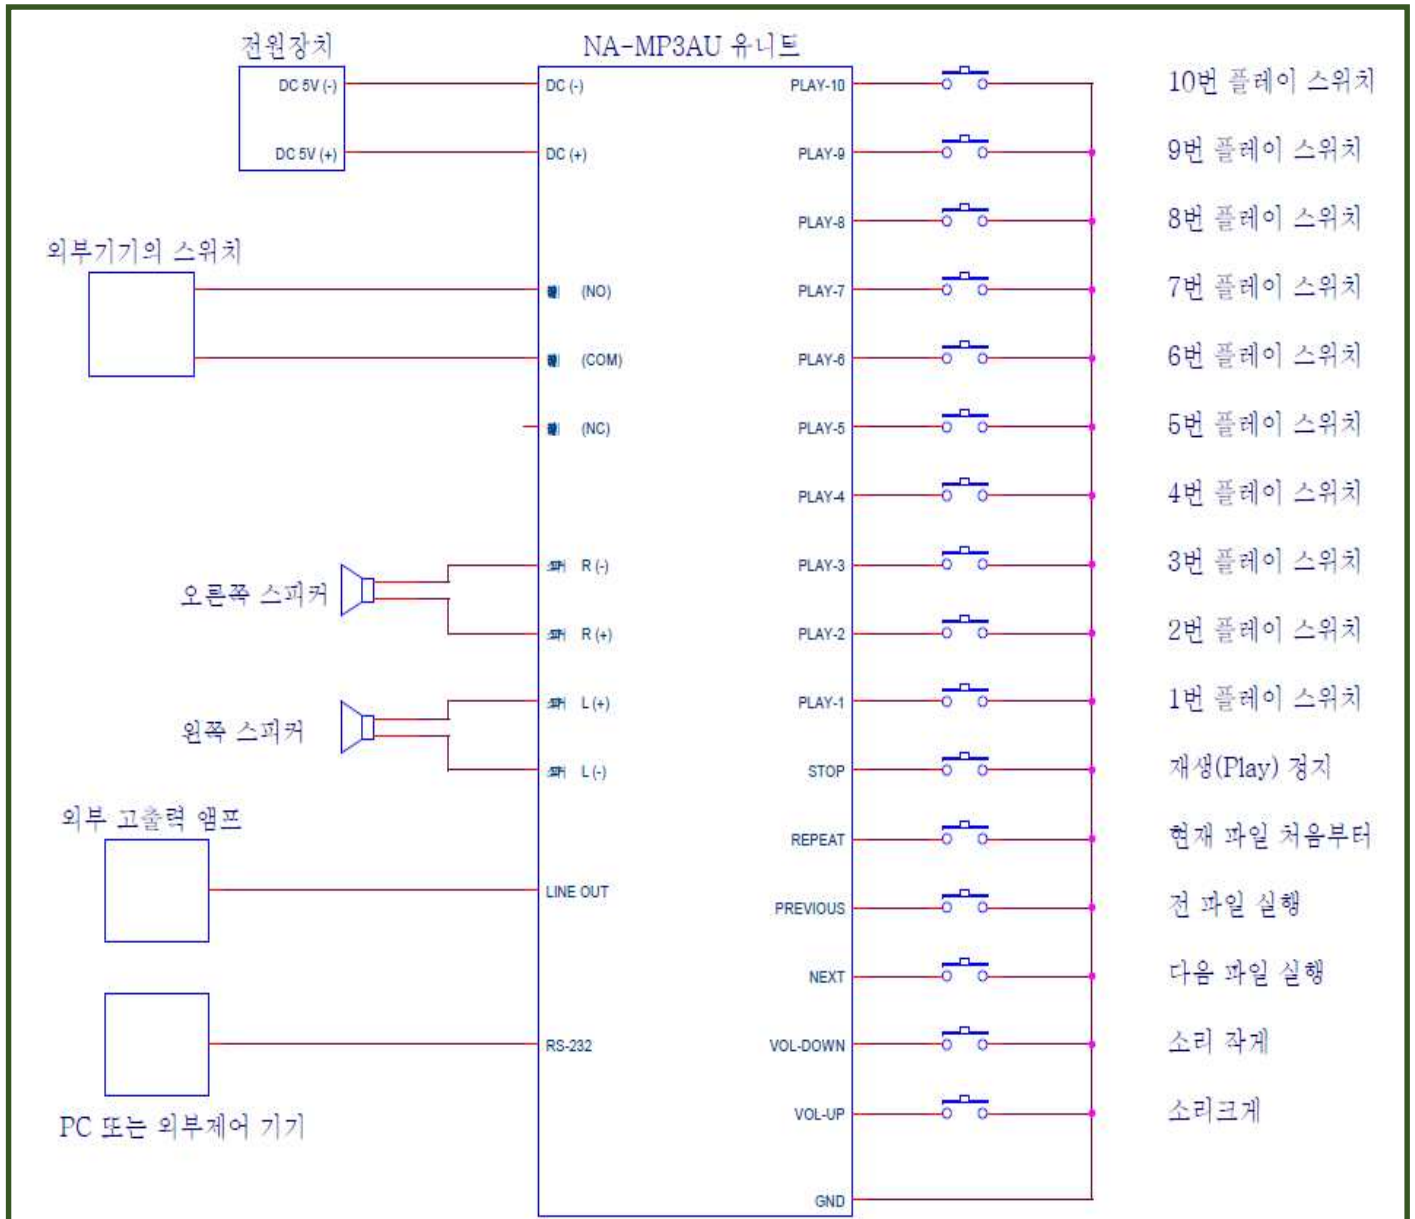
전원장치
DC 5V (-)
DC 5V (+)

NA-MP3AU 유니트
DC (-)
DC (+)
(NO)
(COM)
(NC)
R (-)
R (+)
L (+)
L (-)
LINE OUT
RS-232

PLAY-10
PLAY-9
PLAY-8
PLAY-7
PLAY-6
PLAY-5
PLAY-4
PLAY-3
PLAY-2
PLAY-1
STOP
REPEAT
PREVIOUS
NEXT
VOL-DOWN
VOL-UP
GND

10번 플레이 스위치
9번 플레이 스위치
8번 플레이 스위치
7번 플레이 스위치
6번 플레이 스위치
5번 플레이 스위치
4번 플레이 스위치
3번 플레이 스위치
2번 플레이 스위치
1번 플레이 스위치
재생(Play) 정지
현재 파일 처음부터
전 파일 실행
다음 파일 실행
소리 작게
소리크게

외부기기의 스위치
오른쪽 스피커
왼쪽 스피커
외부 고출력 앰프
PC 또는 외부제어 기기